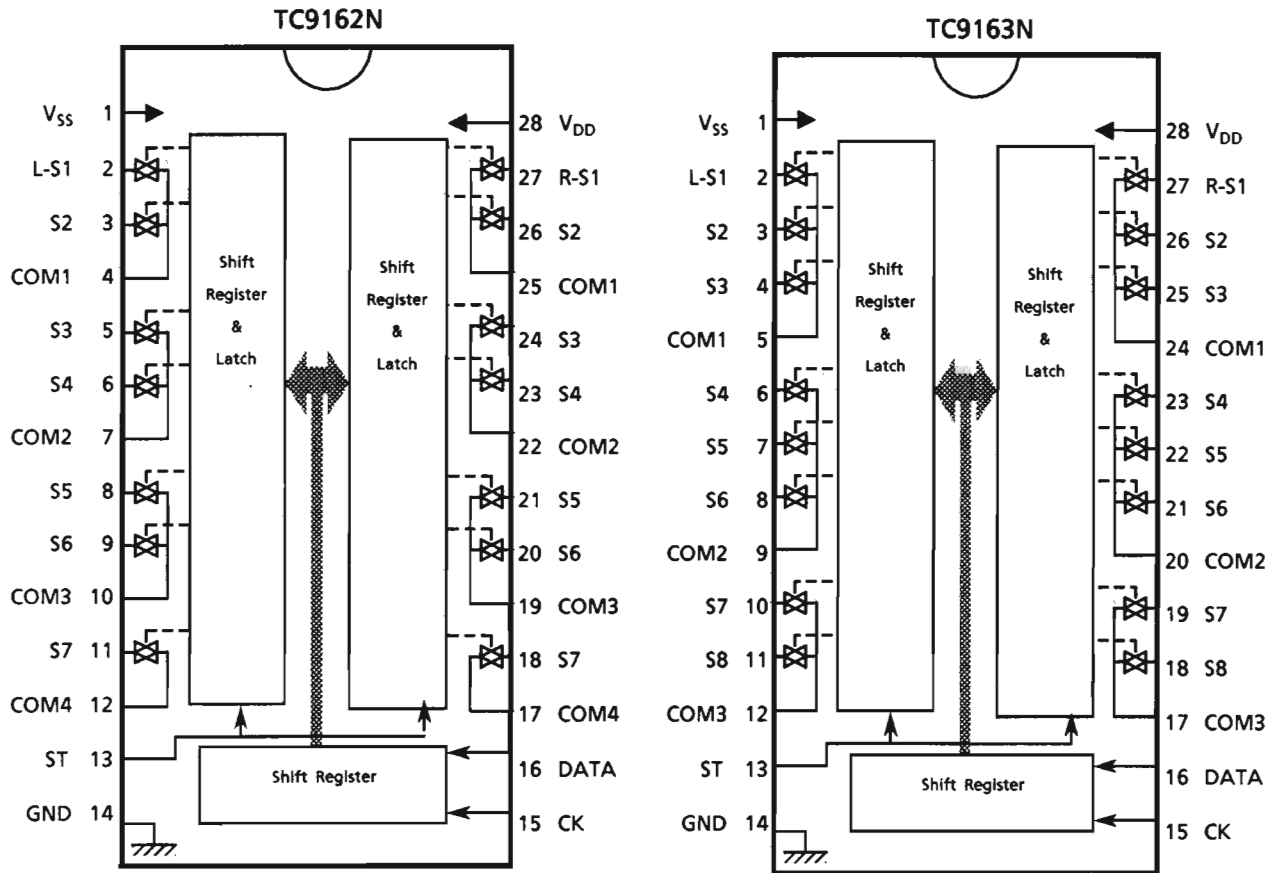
TC9162N

$V_{SS}$ 1
L-S1 2
S2 3
COM1 4
S3 5
S4 6
COM2 7
S5 8
S6 9
COM3 10
S7 11
COM4 12
ST 13
GND 14

Shift Register & Latch

Shift Register & Latch

Shift Register

28 $V_{DD}$
27 R-S1
26 S2
25 COM1
24 S3
23 S4
22 COM2
21 S5
20 S6
19 COM3
18 S7
17 COM4
16 DATA
15 CK

TC9163N

$V_{SS}$ 1
L-S1 2
S2 3
S3 4
COM1 5
S4 6
S5 7
S6 8
COM2 9
S7 10
S8 11
COM3 12
ST 13
GND 14

Shift Register & Latch

Shift Register & Latch

Shift Register

28 $V_{DD}$
27 R-S1
26 S2
25 S3
24 COM1
23 S4
22 S5
21 S6
20 COM2
19 S7
18 S8
17 COM3
16 DATA
15 CK